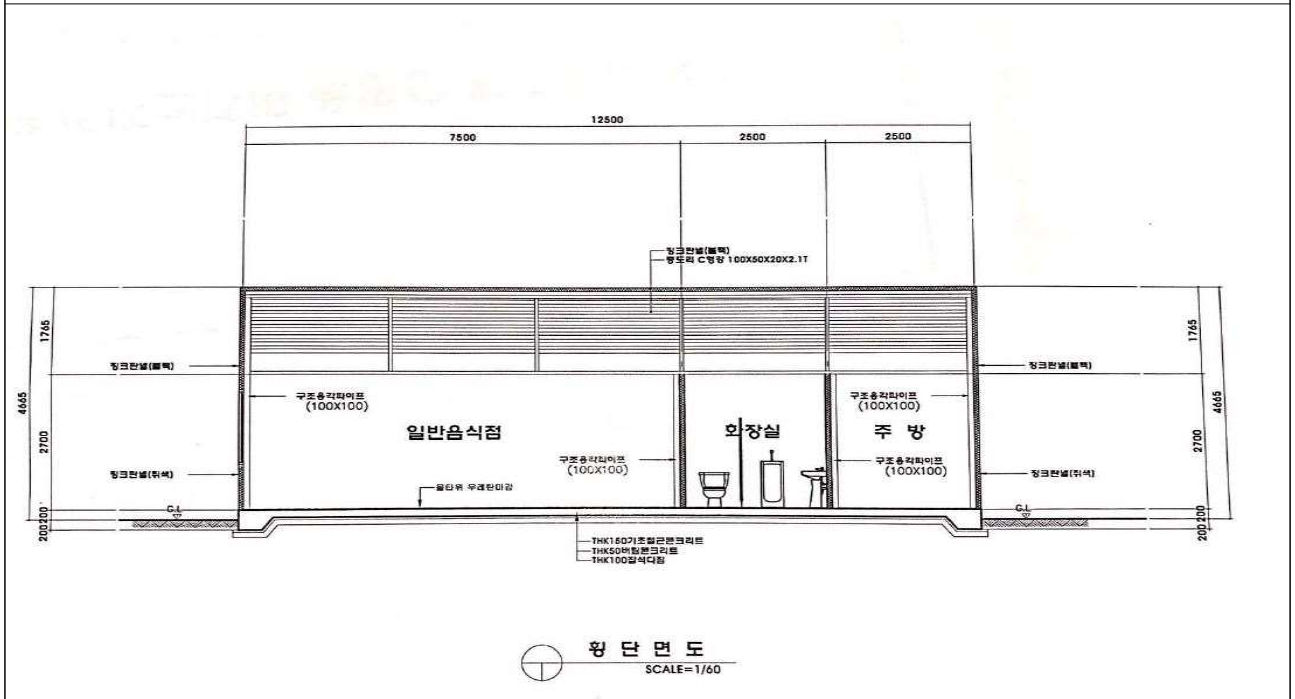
12500
7500
2500
2500

징크판넬(블랙)
중도리 C형강 100X50X20X2.1T

1765
4665
2700
200200

징크판넬(블랙)
구조용각파이프 (100X100)
일반음식점
징크판넬(쥐색)
구조용각파이프 (100X100)
바닥위 우레탄미장
화장실
주 방
구조용각파이프 (100X100)
구조용각파이프 (100X100)
징크판넬(블랙)
징크판넬(쥐색)

1765
4665
2700
200200

C.L
C.L

THK150기초철근콘크리트
THK50버림콘크리트
THK100잡석다짐

횡 단 면 도
SCALE=1/60